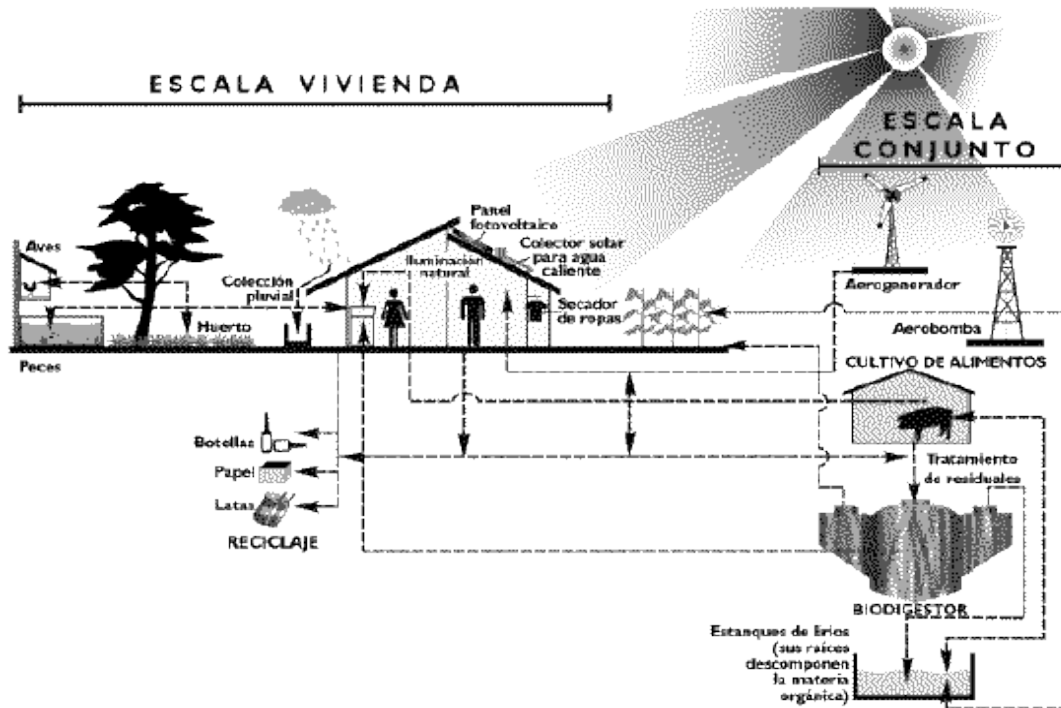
ESCALA VIVIENDA

ESCALA CONJUNTO

Aves

Peces

Huerto

Colección pluvial

Panel fotovoltaico

Iluminación natural

Colector solar para agua caliente

Secador de ropas

Aerogenerador

Aerobomba

CULTIVO DE ALIMENTOS

Botellas

Papel

Latas

RECICLAJE

Tratamiento de residuales

BIODIGESTOR

Estanques de lirios (sus raíces descomponen la materia orgánica)